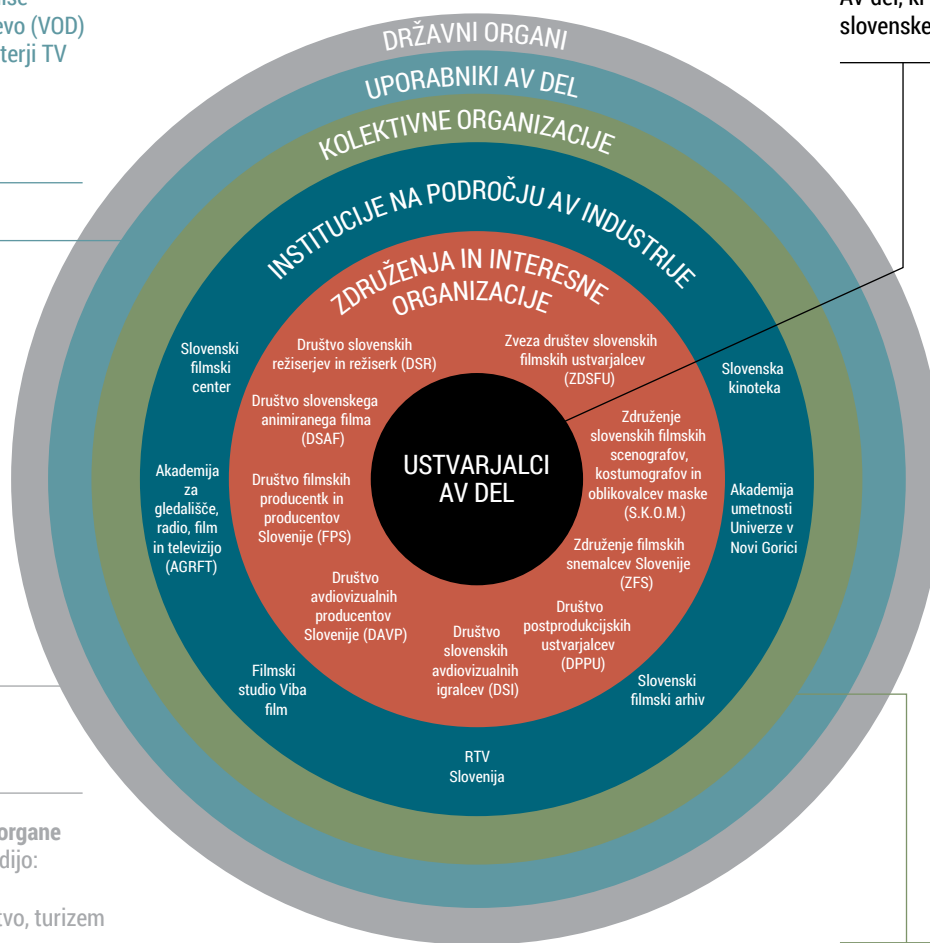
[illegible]ise
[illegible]evo (VOD)
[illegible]terji TV

AV del, ki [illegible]
slovensk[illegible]

DRŽAVNI ORGANI

UPORABNIKI AV DEL

KOLEKTIVNE ORGANIZACIJE

INSTITUCIJE NA PODROČJU AV INDUSTRIJE

ZDRUŽENJA IN INTERESNE ORGANIZACIJE

Društvo slovenskih režiserjev in režiserk (DSR)

Zveza društev slovenskih filmskih ustvarjalcev (ZDSFU)

Društvo slovenskega animiranega filma (DSAF)

Združenje slovenskih filmskih scenografov, kostumografov in oblikovalcev maske (S.K.O.M.)

Društvo filmskih producentk in producentov Slovenije (FPS)

Združenje filmskih snemalcev Slovenije (ZFS)

Društvo avdiovizualnih producentov Slovenije (DAVP)

Društvo slovenskih avdiovizualnih igralcev (DSI)

Društvo postprodukcijskih ustvarjalcev (DPPU)

USTVARJALCI AV DEL

Slovenski filmski center

Slovenska kinoteka

Akademija za gledališče, radio, film in televizijo (AGRFT)

Akademija umetnosti Univerze v Novi Gorici

Filmski studio Viba film

Slovenski filmski arhiv

RTV Slovenija

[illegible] organe
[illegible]dijo:

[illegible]tvo, turizem